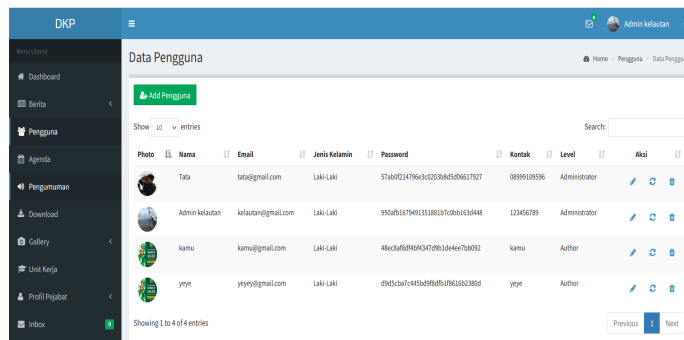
DKP

≡

0

Admin kelautan

Menu Utama

Dashboard

Berita

Pengguna

Agenda

Pengumuman

Download

Gallery

Unit Kerja

Profil Pejabat

Inbox 0

Data Pengguna

Home > Pengguna > Data Pengg

Add Pengguna

Show 10 entries

Search:

| Photo | Nama | Email | Jenis Kelamin | Password | Kontak | Level | Aksi |
|---|---|---|---|---|---|---|---|
| | Tata | tata@gmail.com | Laki-Laki | 57ab0f214796e3c0203b8d5d06617927 | 08999109596 | Administrator | |
| | Admin kelautan | kelautan@gmail.com | Laki-Laki | 950afb1679491351881b7c0bb163d448 | 123456789 | Administrator | |
| | kamu | kamu@gmail.com | Laki-Laki | 48ec8af8df4bf4347d9b1de4ee7bb092 | kamu | Author | |
| | yeye | yeyey@gmail.com | Laki-Laki | d9d5cba7c445bd9f8dfb1f8616b2380d | yeye | Author | |

Showing 1 to 4 of 4 entries

Previous 1 Next